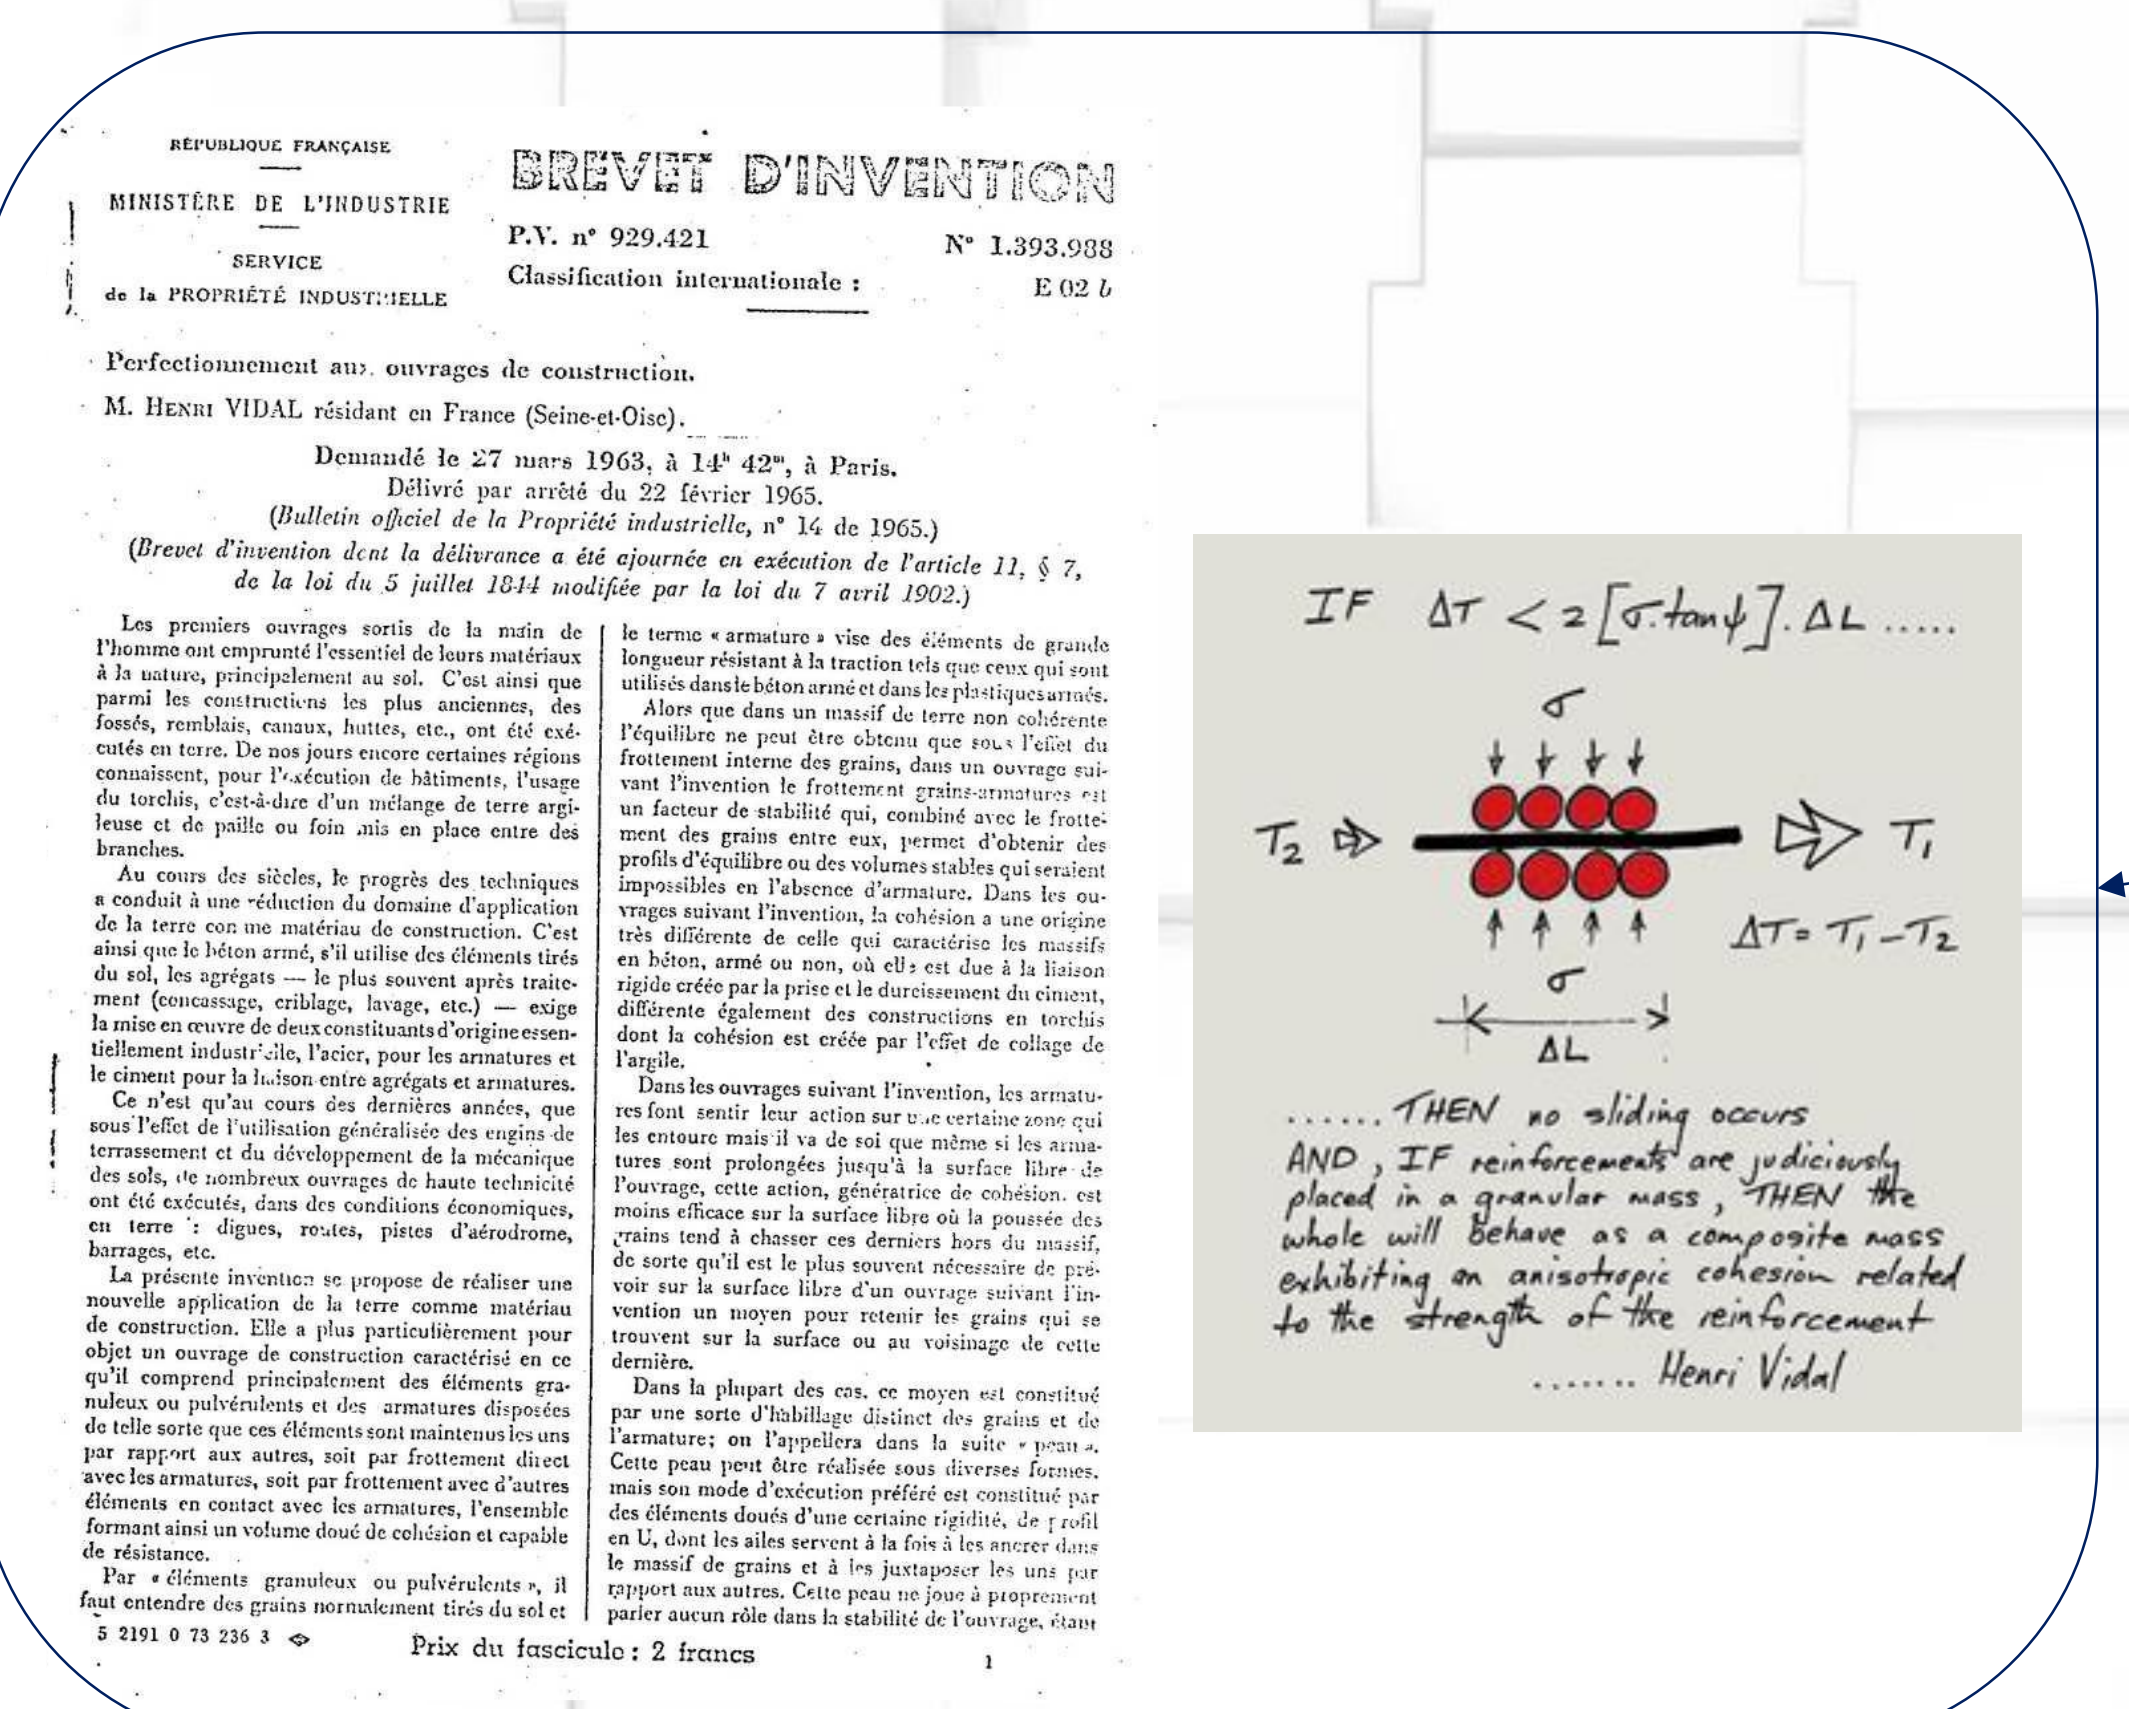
RÉPUBLIQUE FRANÇAISE

MINISTÈRE DE L'INDUSTRIE

SERVICE
de la PROPRIÉTÉ INDUSTRIELLE

BREVET D'INVENTION

P.V. n° 929.421

N° 1.393.988

Classification internationale :

E 02 b

Perfectionnement aux ouvrages de construction.

M. Henri VIDAL résidant en France (Seine-et-Oise).

Demandé le 27 mars 1963, à 14h 42m, à Paris.
Délivré par arrêté du 22 février 1965.
(Bulletin officiel de la Propriété industrielle, n° 14 de 1965.)
(Brevet d'invention dont la délivrance a été ajournée en exécution de l'article 11, § 7, de la loi du 5 juillet 1844 modifiée par la loi du 7 avril 1902.)

Les premiers ouvrages sortis de la main de l'homme ont emprunté l'essentiel de leurs matériaux à la nature, principalement au sol. C'est ainsi que parmi les constructions les plus anciennes, des fossés, remblais, canaux, huttes, etc., ont été exécutés en terre. De nos jours encore certaines régions connaissent, pour l'exécution de bâtiments, l'usage du torchis, c'est-à-dire d'un mélange de terre argileuse et de paille ou foin mis en place entre des branches.

Au cours des siècles, le progrès des techniques a conduit à une réduction du domaine d'application de la terre comme matériau de construction. C'est ainsi que le béton armé, s'il utilise des éléments tirés du sol, les agrégats — le plus souvent après traitement (concassage, criblage, lavage, etc.) — exige la mise en œuvre de deux constituants d'origine essentiellement industrielle, l'acier, pour les armatures et le ciment pour la liaison entre agrégats et armatures.

Ce n'est qu'au cours des dernières années, que sous l'effet de l'utilisation généralisée des engins de terrassement et du développement de la mécanique des sols, de nombreux ouvrages de haute technicité ont été exécutés, dans des conditions économiques, en terre : digues, routes, pistes d'aérodrome, barrages, etc.

La présente invention se propose de réaliser une nouvelle application de la terre comme matériau de construction. Elle a plus particulièrement pour objet un ouvrage de construction caractérisé en ce qu'il comprend principalement des éléments granuleux ou pulvérulents et des armatures disposées de telle sorte que ces éléments sont maintenus les uns par rapport aux autres, soit par frottement direct avec les armatures, soit par frottement avec d'autres éléments en contact avec les armatures, l'ensemble formant ainsi un volume doué de cohésion et capable de résistance.

Par « éléments granuleux ou pulvérulents », il faut entendre des grains normalement tirés du sol et le terme « armature » vise des éléments de grande longueur résistant à la traction tels que ceux qui sont utilisés dans le béton armé et dans les plastiques armés.

Alors que dans un massif de terre non cohérente l'équilibre ne peut être obtenu que sous l'effet du frottement interne des grains, dans un ouvrage suivant l'invention le frottement grains-armatures est un facteur de stabilité qui, combiné avec le frottement des grains entre eux, permet d'obtenir des profils d'équilibre ou des volumes stables qui seraient impossibles en l'absence d'armature. Dans les ouvrages suivant l'invention, la cohésion a une origine très différente de celle qui caractérise les massifs en béton, armé ou non, où elle est due à la liaison rigide créée par la prise et le durcissement du ciment, différente également des constructions en torchis dont la cohésion est créée par l'effet de collage de l'argile.

Dans les ouvrages suivant l'invention, les armatures font sentir leur action sur une certaine zone qui les entoure mais il va de soi que même si les armatures sont prolongées jusqu'à la surface libre de l'ouvrage, cette action, génératrice de cohésion, est moins efficace sur la surface libre où la poussée des grains tend à chasser ces derniers hors du massif, de sorte qu'il est le plus souvent nécessaire de prévoir sur la surface libre d'un ouvrage suivant l'invention un moyen pour retenir les grains qui se trouvent sur la surface ou au voisinage de cette dernière.

Dans la plupart des cas, ce moyen est constitué par une sorte d'habillage distinct des grains et de l'armature; on l'appellera dans la suite « peau ». Cette peau peut être réalisée sous diverses formes, mais son mode d'exécution préféré est constitué par des éléments doués d'une certaine rigidité, de profil en U, dont les ailes servent à la fois à les ancrer dans le massif de grains et à les juxtaposer les uns par rapport aux autres. Cette peau ne joue à proprement parler aucun rôle dans la stabilité de l'ouvrage, étant

5 2191 0 73 236 3

Prix du fascicule : 2 francs

1

IF $\Delta T < 2[\sigma . \tan\phi] . \Delta L$ .....

$\sigma$

$T_2$

$T_1$

$\Delta T = T_1 - T_2$

$\sigma$

$\Delta L$

...... THEN no sliding occurs
AND, IF reinforcements are judiciously placed in a granular mass, THEN the whole will behave as a composite mass exhibiting an anisotropic cohesion related to the strength of the reinforcement
...... Henri Vidal